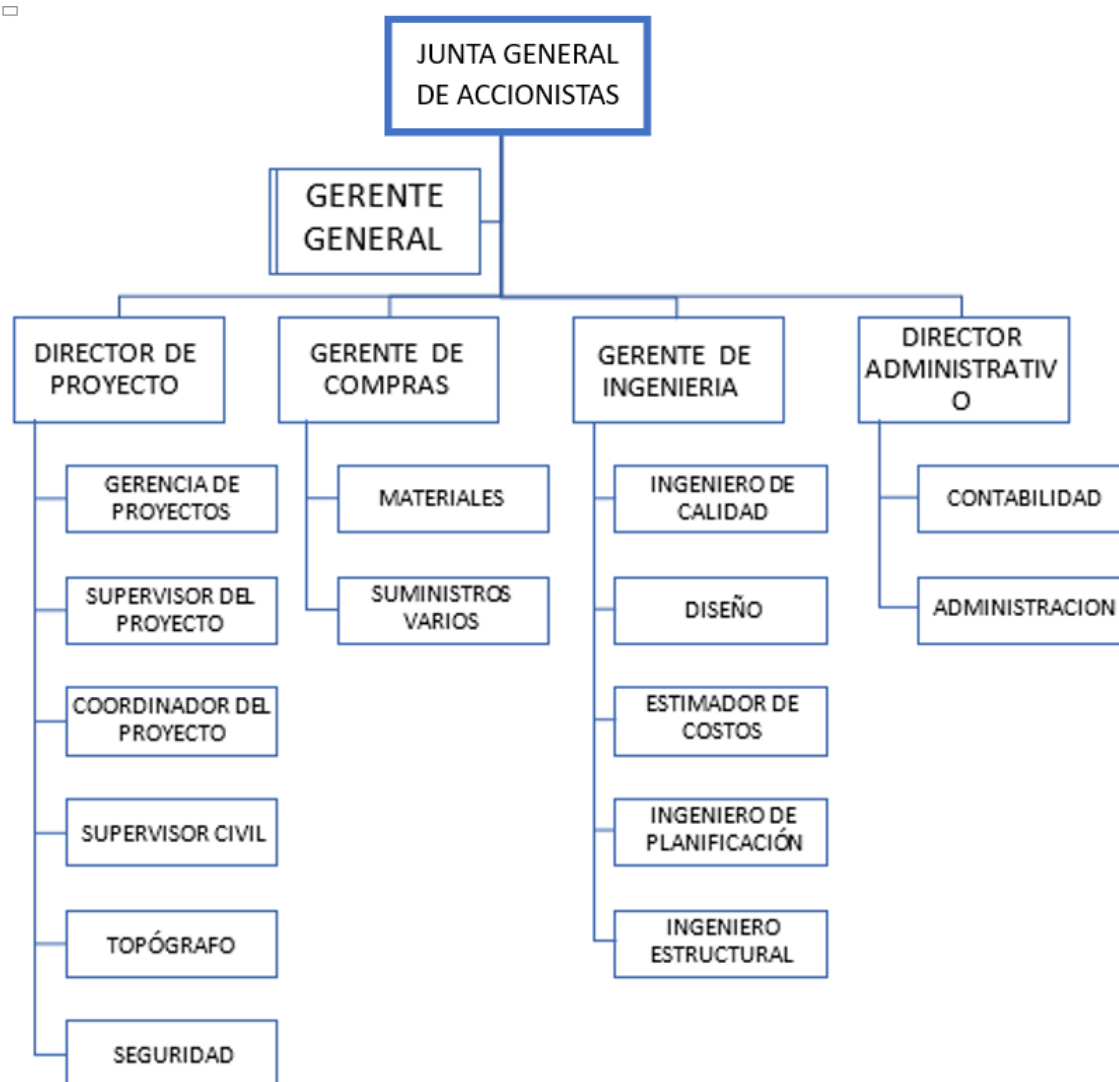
JUNTA GENERAL DE ACCIONISTAS

GERENTE GENERAL

DIRECTOR DE PROYECTO

GERENCIA DE PROYECTOS

SUPERVISOR DEL PROYECTO

COORDINADOR DEL PROYECTO

SUPERVISOR CIVIL

TOPÓGRAFO

SEGURIDAD

GERENTE DE COMPRAS

MATERIALES

SUMINISTROS VARIOS

GERENTE DE INGENIERIA

INGENIERO DE CALIDAD

DISEÑO

ESTIMADOR DE COSTOS

INGENIERO DE PLANIFICACIÓN

INGENIERO ESTRUCTURAL

DIRECTOR ADMINISTRATIV O

CONTABILIDAD

ADMINISTRACION